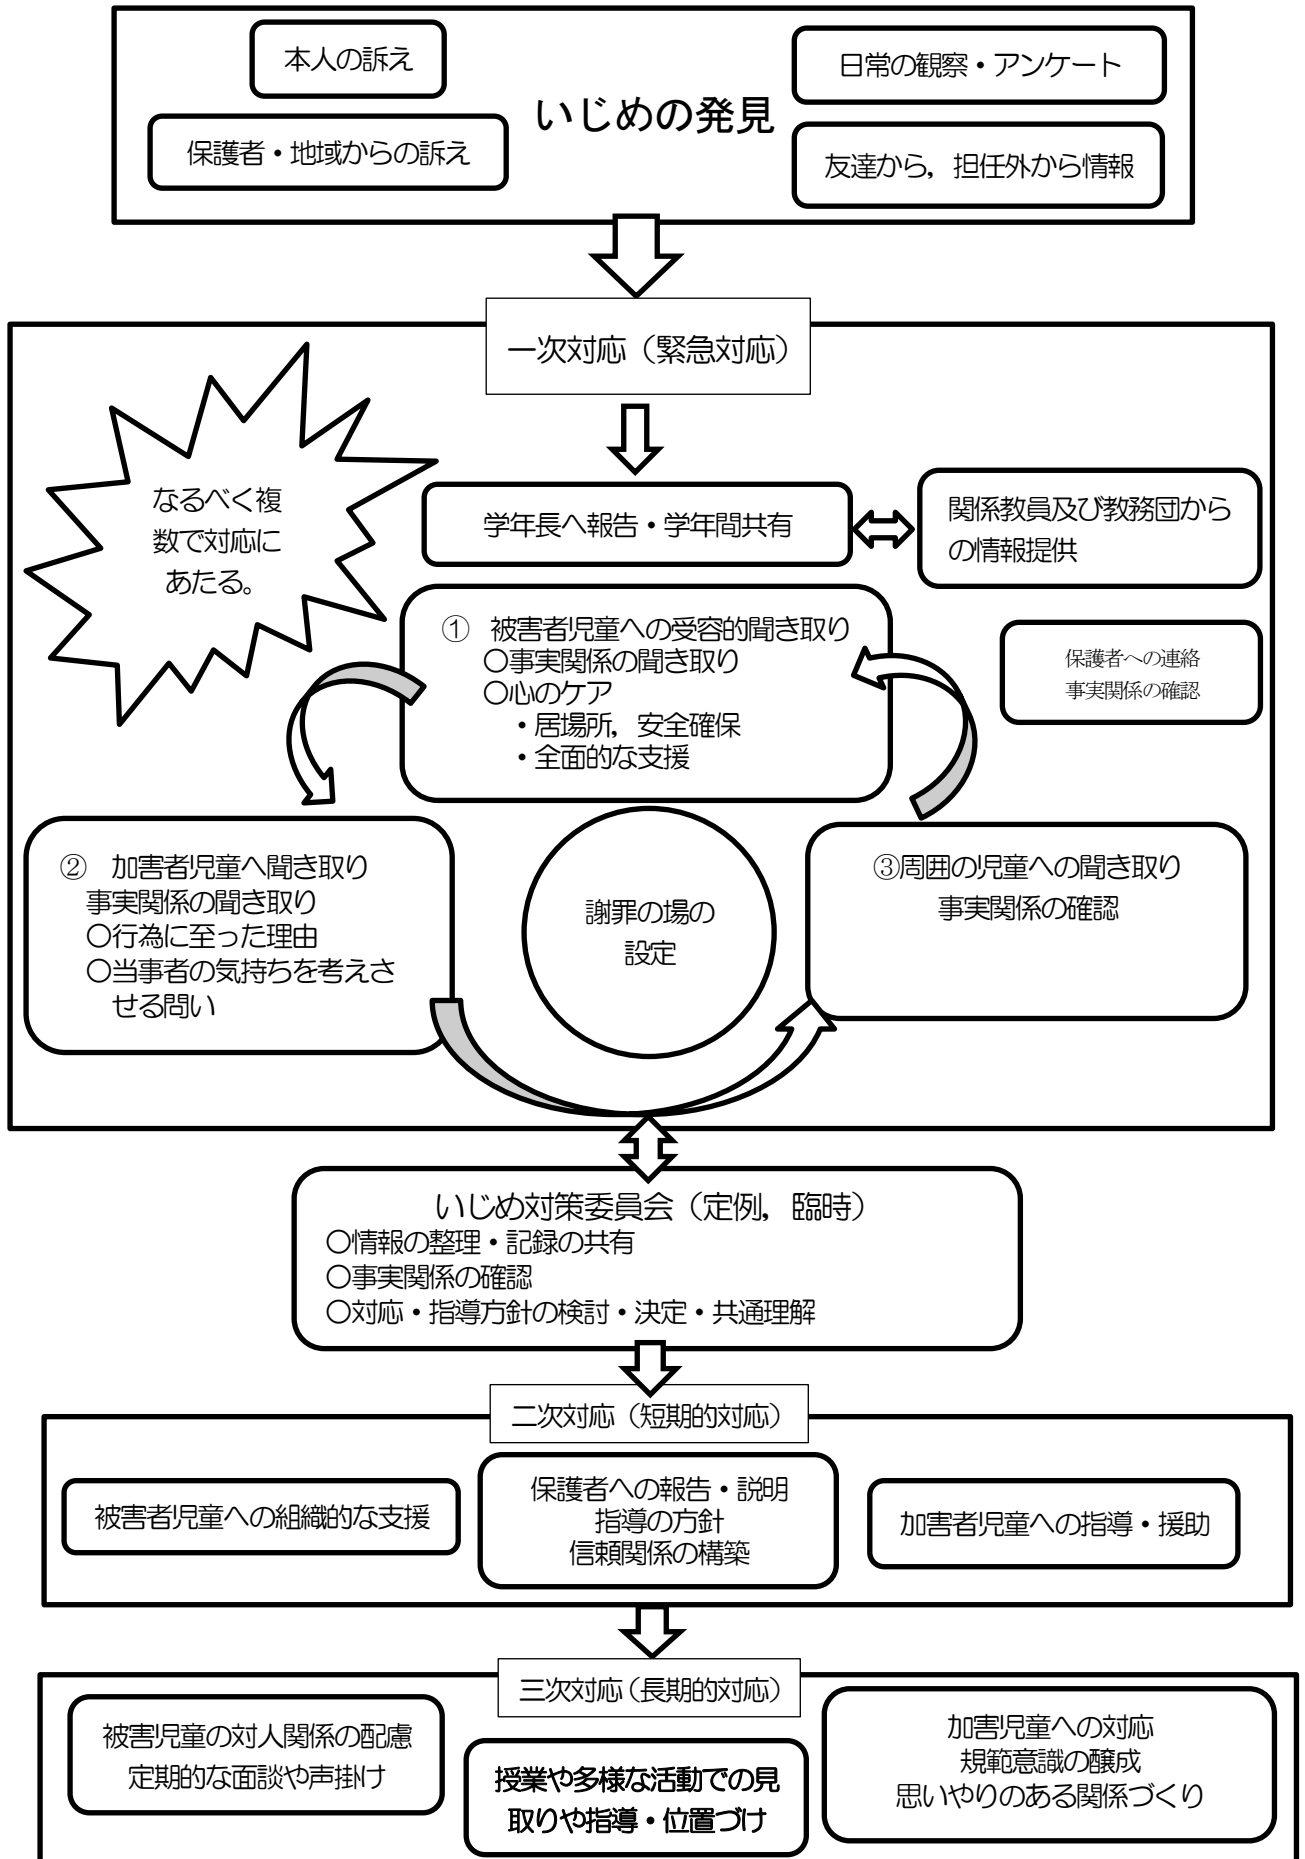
本人の訴え

日常の観察・アンケート

いじめの発見

保護者・地域からの訴え

友達から，担任外から情報

一次対応（緊急対応）

なるべく複数で対応にあたる。

学年長へ報告・学年間共有

関係教員及び教務団からの情報提供

① 被害者児童への受容的聞き取り
○事実関係の聞き取り
○心のケア
・居場所，安全確保
・全面的な支援

保護者への連絡
事実関係の確認

② 加害者児童へ聞き取り
事実関係の聞き取り
○行為に至った理由
○当事者の気持ちを考えさせる問い

謝罪の場の設定

③周囲の児童への聞き取り
事実関係の確認

いじめ対策委員会（定例，臨時）
○情報の整理・記録の共有
○事実関係の確認
○対応・指導方針の検討・決定・共通理解

二次対応（短期的対応）

被害者児童への組織的な支援

保護者への報告・説明
指導の方針
信頼関係の構築

加害者児童への指導・援助

三次対応（長期的対応）

被害児童の対人関係の配慮
定期的な面談や声掛け

授業や多様な活動での見取りや指導・位置づけ

加害児童への対応
規範意識の醸成
思いやりのある関係づくり